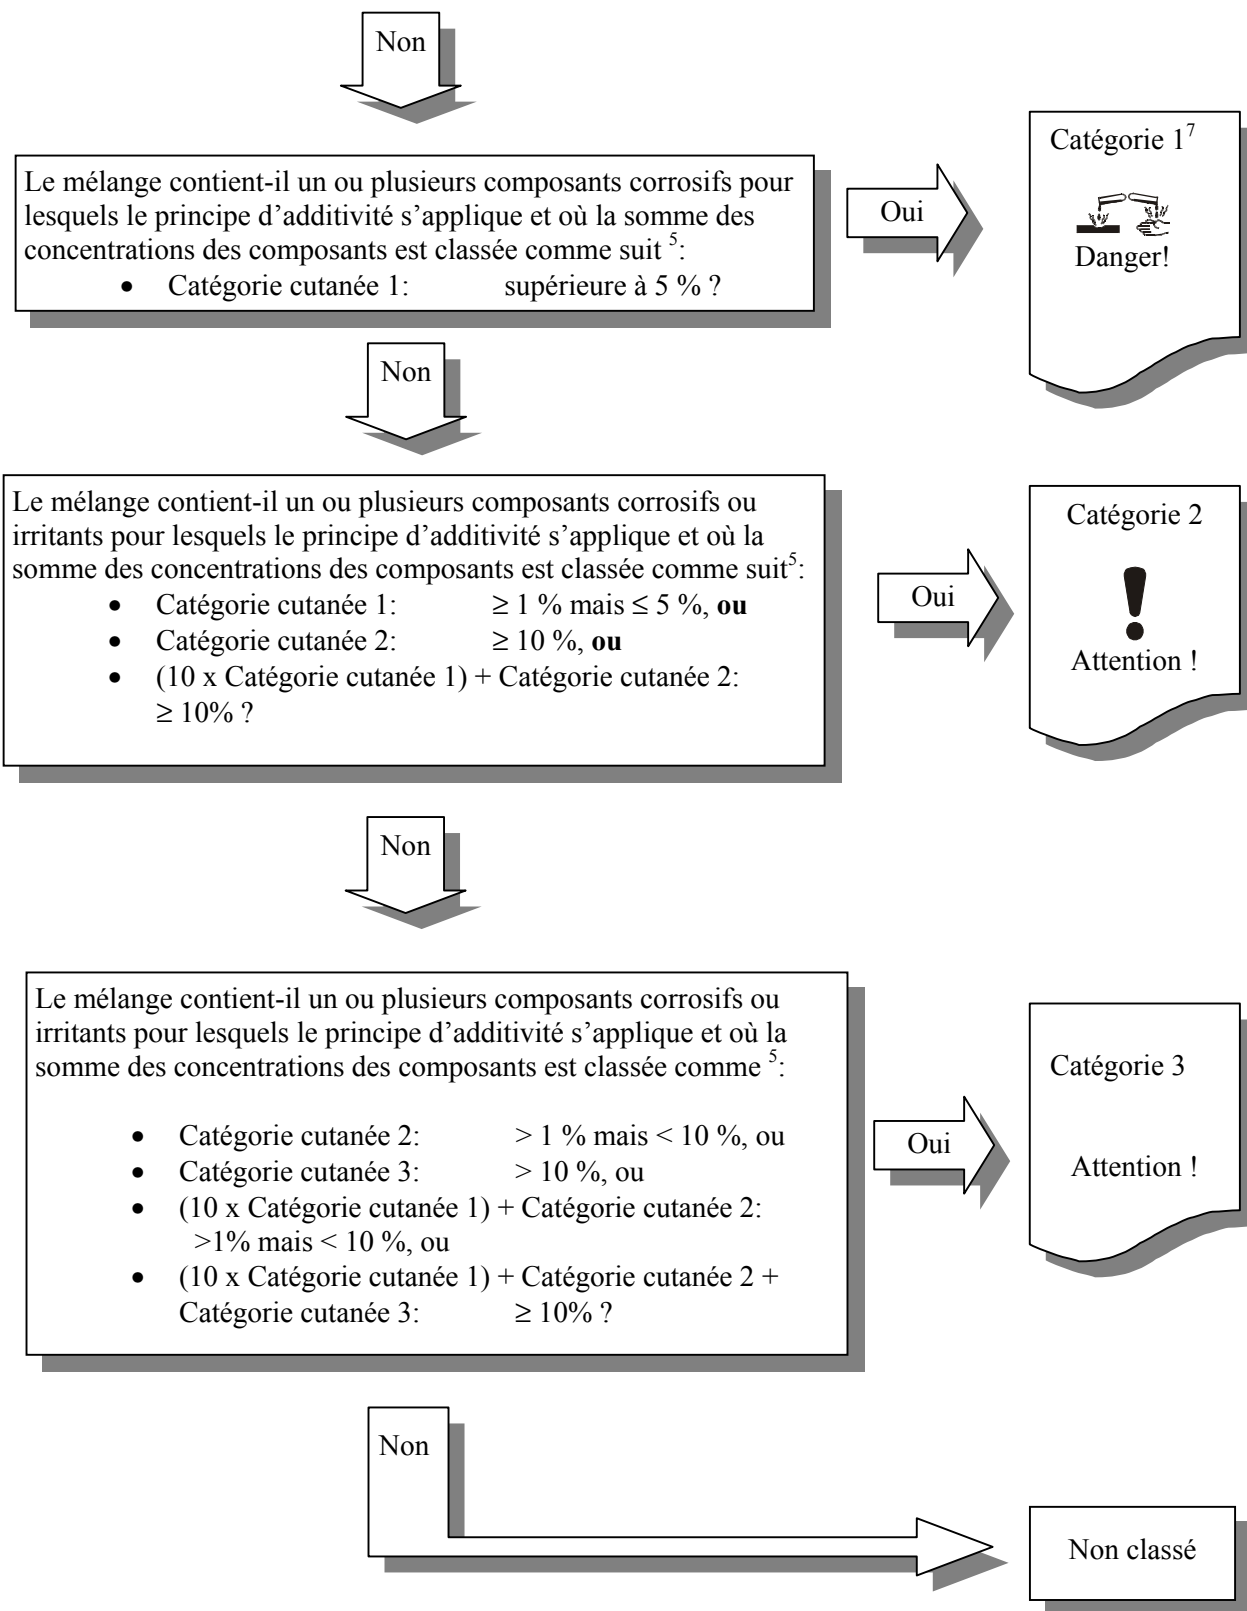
Non

Le mélange contient-il un ou plusieurs composants corrosifs pour lesquels le principe d'additivité s'applique et où la somme des concentrations des composants est classée comme suit $^5$:

- Catégorie cutanée 1: supérieure à 5 % ?

Oui

Catégorie 1$^7$

Danger!

Non

Le mélange contient-il un ou plusieurs composants corrosifs ou irritants pour lesquels le principe d'additivité s'applique et où la somme des concentrations des composants est classée comme suit$^5$:

- Catégorie cutanée 1: ≥ 1 % mais ≤ 5 %, **ou**
- Catégorie cutanée 2: ≥ 10 %, **ou**
- (10 x Catégorie cutanée 1) + Catégorie cutanée 2: ≥ 10% ?

Oui

Catégorie 2

Attention !

Non

Le mélange contient-il un ou plusieurs composants corrosifs ou irritants pour lesquels le principe d'additivité s'applique et où la somme des concentrations des composants est classée comme $^5$:

- Catégorie cutanée 2: > 1 % mais < 10 %, ou
- Catégorie cutanée 3: > 10 %, ou
- (10 x Catégorie cutanée 1) + Catégorie cutanée 2: >1% mais < 10 %, ou
- (10 x Catégorie cutanée 1) + Catégorie cutanée 2 + Catégorie cutanée 3: ≥ 10% ?

Oui

Catégorie 3

Attention !

Non

Non classé